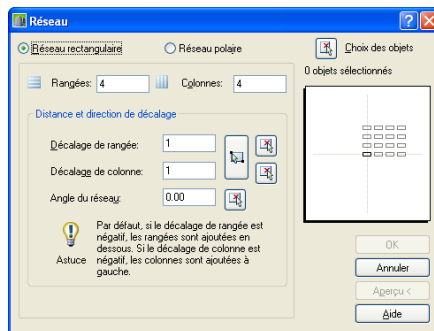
Réseau

Réseau rectangulaire

Réseau polaire

Choix des objets

0 objets sélectionnés

Rangées: 4

Colonnes: 4

Distance et direction de décalage

Décalage de rangée: 1

Décalage de colonne: 1

Angle du réseau: 0.00

Par défaut, si le décalage de rangée est négatif, les rangées sont ajoutées en dessous. Si le décalage de colonne est négatif, les colonnes sont ajoutées à gauche.

Astuce

OK

Annuler

Aperçu <

Aide